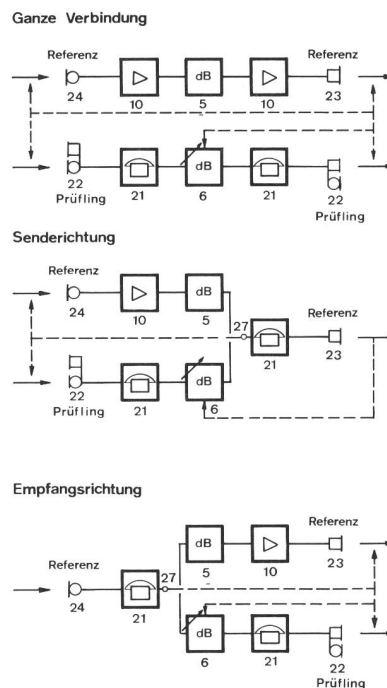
Ganze Verbindung

Referenz
24
10
dB
5
10
Referenz
23

22
Prüfling
21
dB
6
21
22
Prüfling

Senderichtung

Referenz
24
10
dB
5
27
21
Referenz
23

22
Prüfling
21
dB
6

Empfangsrichtung

dB
5
10
Referenz
23
Referenz
24
21
27
dB
6
21
22
Prüfling